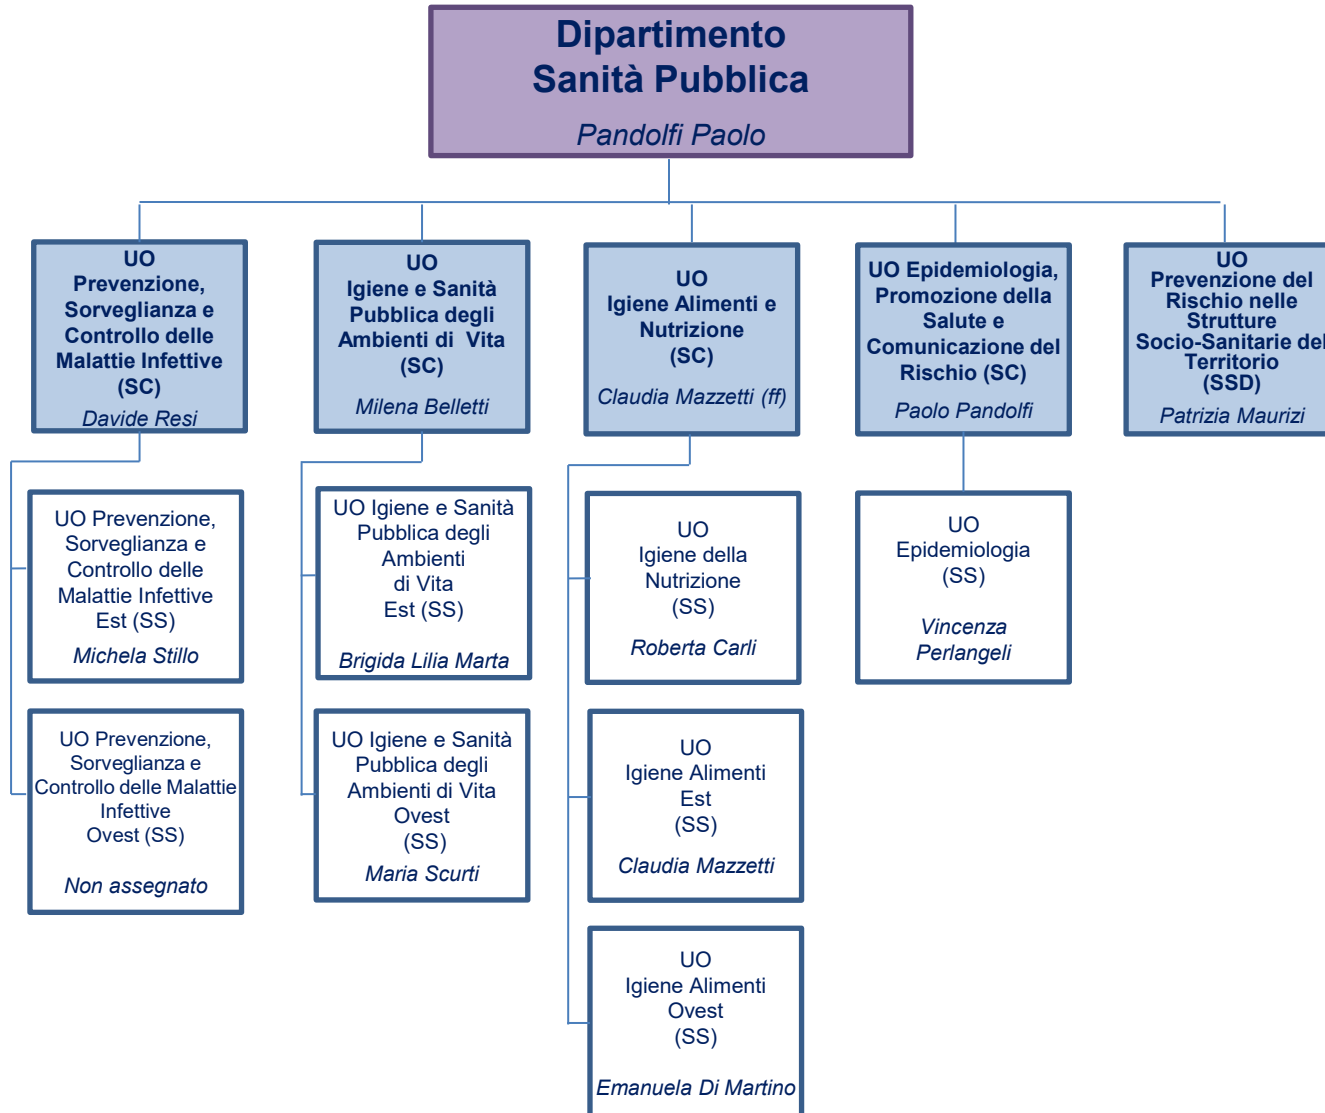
Dipartimento
Sanità Pubblica

Pandolfi Paolo

UO
Prevenzione, Sorveglianza e Controllo delle Malattie Infettive (SC)
Davide Resi

UO
Igiene e Sanità Pubblica degli Ambienti di Vita (SC)
Milena Belletti

UO
Igiene Alimenti e Nutrizione (SC)
Claudia Mazzetti (ff)

UO Epidemiologia, Promozione della Salute e Comunicazione del Rischio (SC)
Paolo Pandolfi

UO
Prevenzione del Rischio nelle Strutture Socio-Sanitarie del Territorio (SSD)
Patrizia Maurizi

UO Prevenzione, Sorveglianza e Controllo delle Malattie Infettive Est (SS)
Michela Stillo

UO Prevenzione, Sorveglianza e Controllo delle Malattie Infettive Ovest (SS)
Non assegnato

UO Igiene e Sanità Pubblica degli Ambienti di Vita Est (SS)
Brigida Lilia Marta

UO Igiene e Sanità Pubblica degli Ambienti di Vita Ovest (SS)
Maria Scurti

UO
Igiene della Nutrizione (SS)
Roberta Carli

UO
Igiene Alimenti Est (SS)
Claudia Mazzetti

UO
Igiene Alimenti Ovest (SS)
Emanuela Di Martino

UO
Epidemiologia (SS)
Vincenza Perlangeli